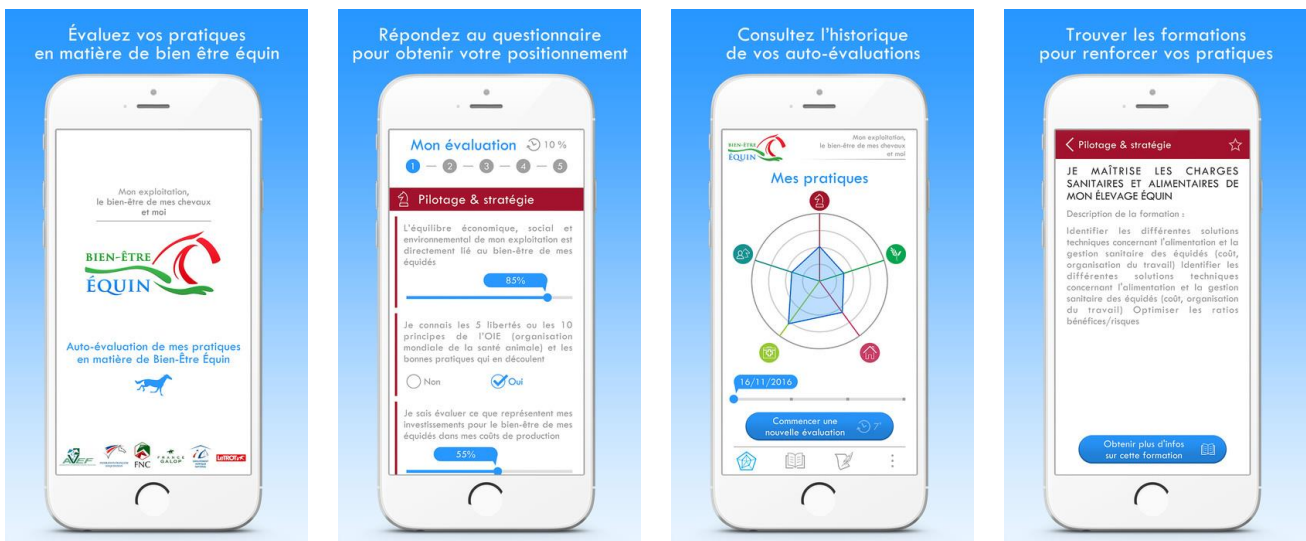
Évaluez vos pratiques en matière de bien être équin

Mon exploitation, le bien-être de mes chevaux et moi

BIEN-ÊTRE ÉQUIN

Auto-évaluation de mes pratiques en matière de Bien-Être Équin

FNC FRANCE GALOP LeTROT

Répondez au questionnaire pour obtenir votre positionnement

Mon évaluation 10 %

1 2 3 4 5

Pilotage & stratégie

L'équilibre économique, social et environnemental de mon exploitation est directement lié au bien-être de mes équidés

85%

Je connais les 5 libertés ou les 10 principes de l'OIE (organisation mondiale de la santé animale) et les bonnes pratiques qui en découlent

Non Oui

Je sais évaluer ce que représentent mes investissements pour le bien-être de mes équidés dans mes coûts de production

55%

Consultez l'historique de vos auto-évaluations

BIEN-ÊTRE ÉQUIN

Mon exploitation, le bien-être de mes chevaux et moi

Mes pratiques

16/11/2016

Commencer une nouvelle évaluation

Trouver les formations pour renforcer vos pratiques

Pilotage & stratégie

JE MAÎTRISE LES CHARGES SANITAIRES ET ALIMENTAIRES DE MON ÉLEVAGE ÉQUIN

Description de la formation :

Identifier les différentes solutions techniques concernant l'alimentation et la gestion sanitaire des équidés (coût, organisation du travail) Identifier les différentes solutions techniques concernant l'alimentation et la gestion sanitaire des équidés (coût, organisation du travail) Optimiser les ratios bénéfices/risques

Obtenir plus d'infos sur cette formation